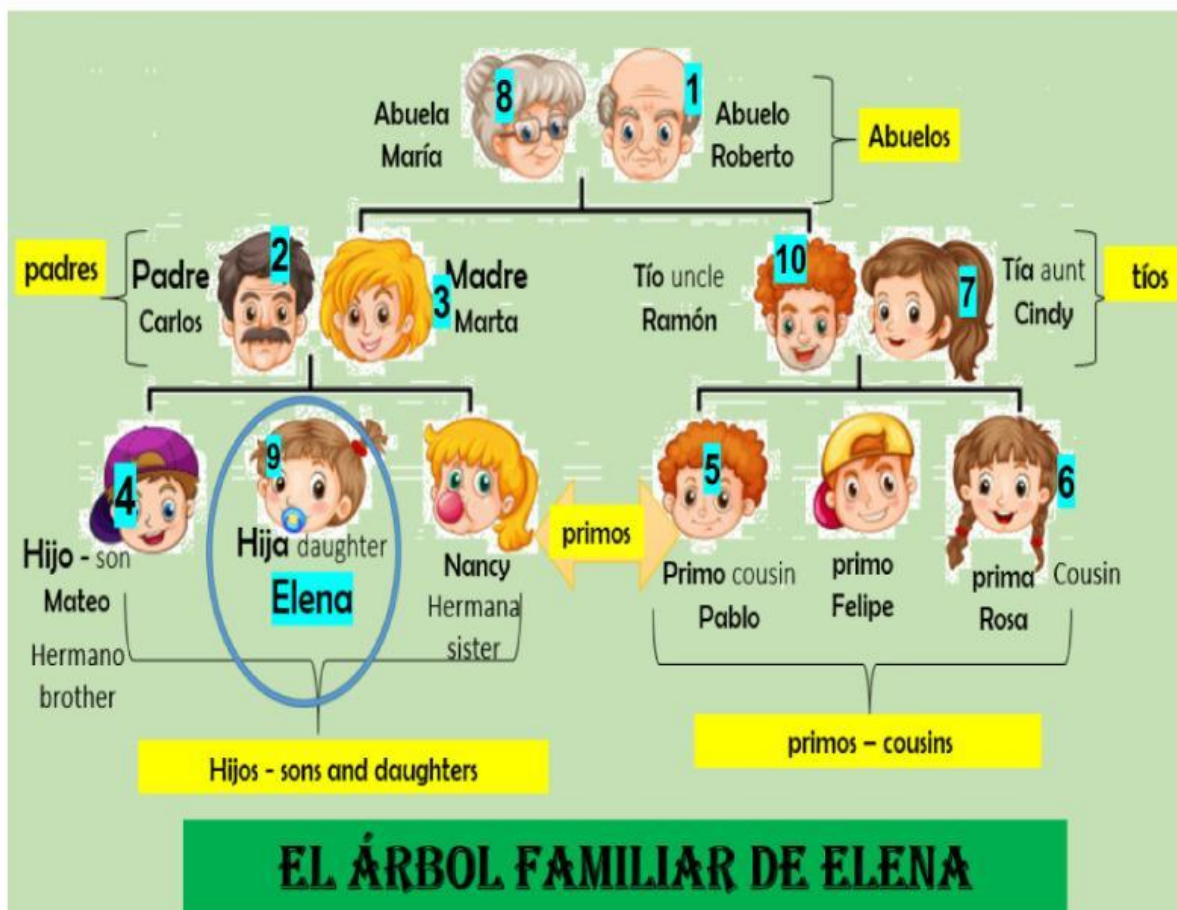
8
Abuela
María

1
Abuelo
Roberto

Abuelos

padres

2
Padre
Carlos

3
Madre
Marta

10
Tío uncle
Ramón

7
Tía aunt
Cindy

tíos

4
Hijo - son
Mateo
Hermano
brother

9
Hija daughter
Elena

Nancy
Hermana
sister

primos

5
Primo cousin
Pablo

primo
Felipe

6
prima Cousin
Rosa

Hijos - sons and daughters

primos – cousins

EL ÁRBOL FAMILIAR DE ELENA